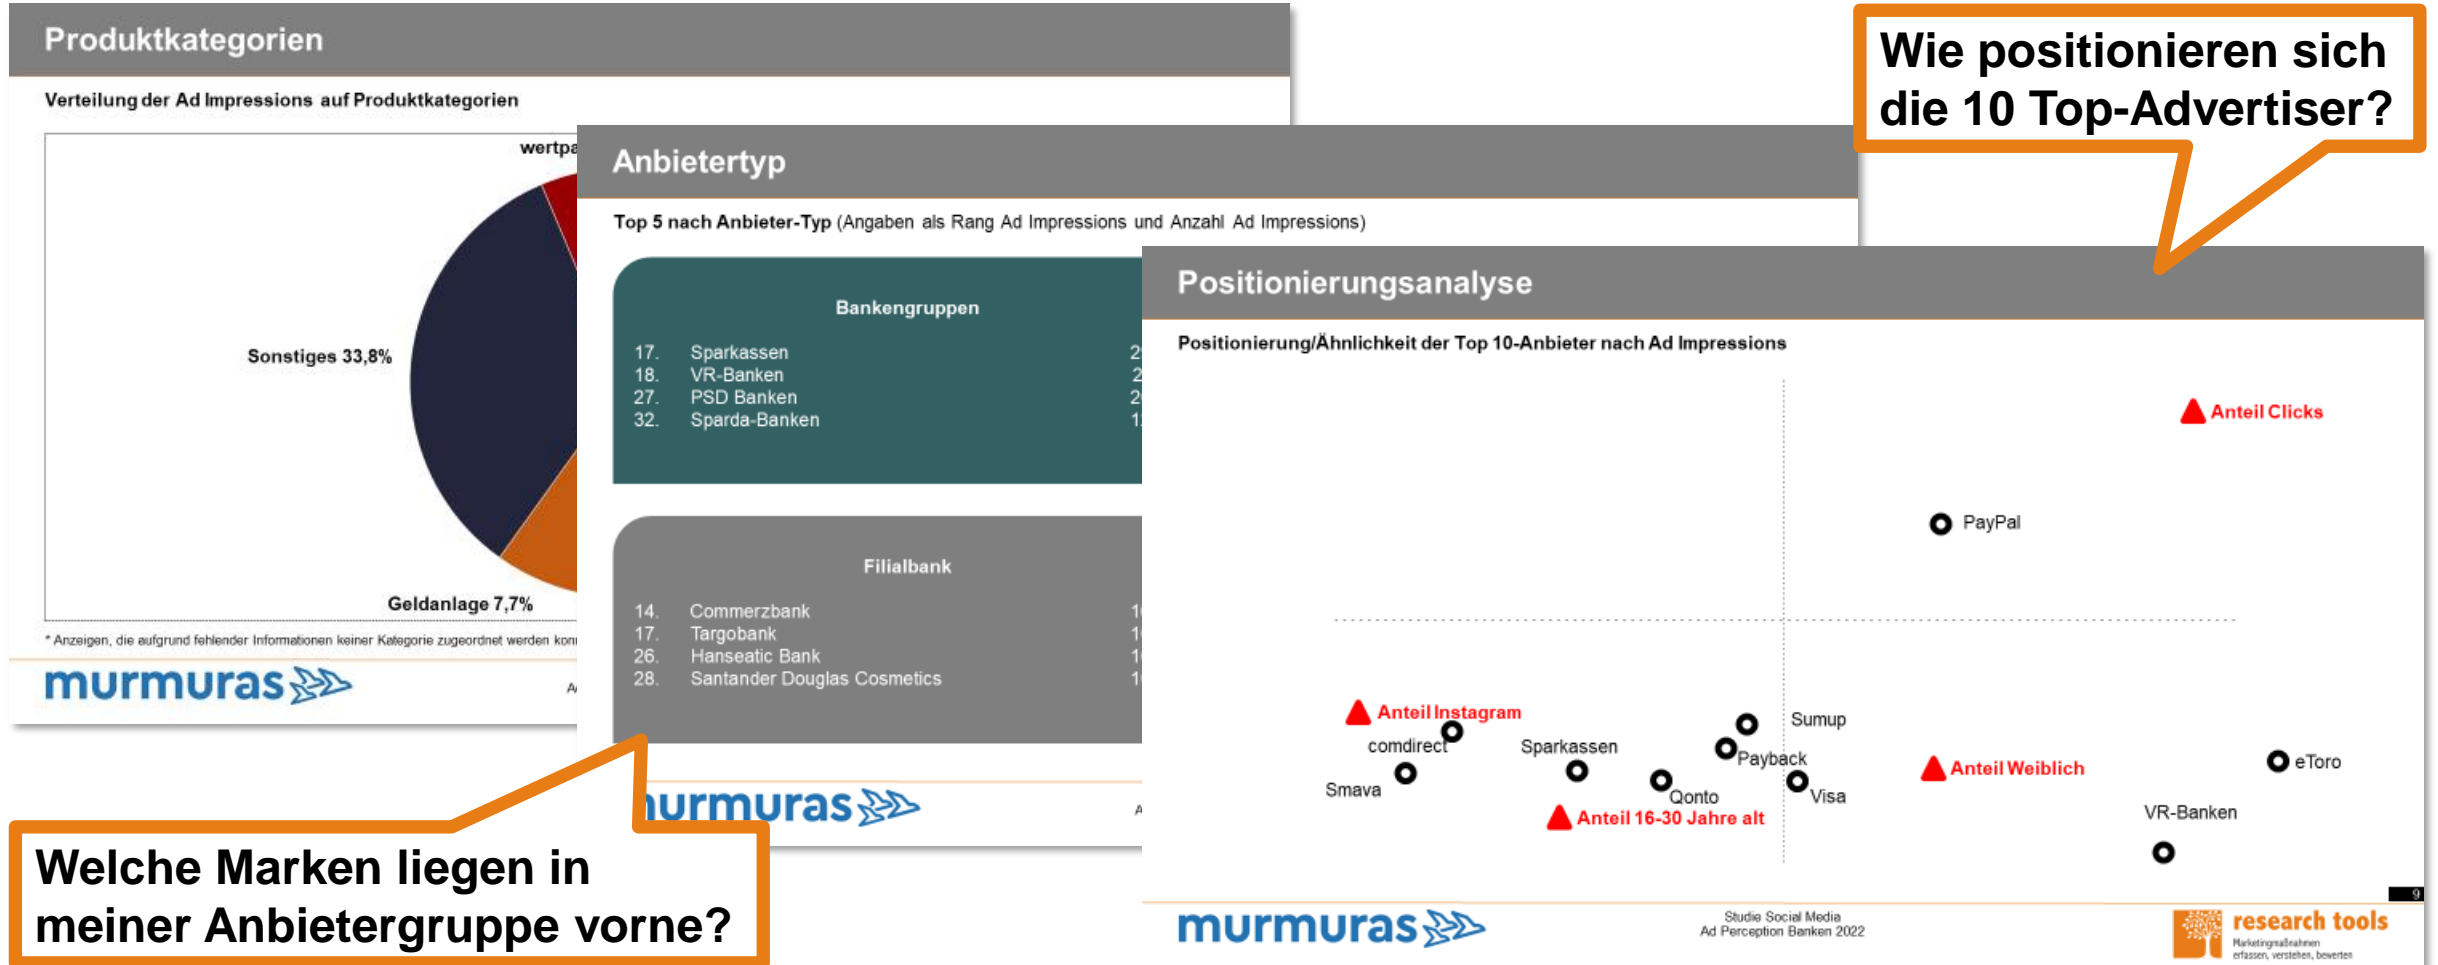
Produktkategorien

Verteilung der Ad Impressions auf Produktkategorien

wertpa

Sonstiges 33,8%

Geldanlage 7,7%

* Anzeigen, die aufgrund fehlender Informationen keiner Kategorie zugeordnet werden kon

murmuras

A

Anbietertyp

Top 5 nach Anbieter-Typ (Angaben als Rang Ad Impressions und Anzahl Ad Impressions)

Bankengruppen

17. Sparkassen 2
18. VR-Banken 2
27. PSD Banken 2
32. Sparda-Banken 1

Filialbank

14. Commerzbank 1
17. Targobank 1
26. Hanseatic Bank 1
28. Santander Douglas Cosmetics 1

murmuras

A

Wie positionieren sich die 10 Top-Advertiser?

Positionierungsanalyse

Positionierung/Ähnlichkeit der Top 10-Anbieter nach Ad Impressions

Anteil Clicks

PayPal

Anteil Instagram

comdirect

Sparkassen

Sumup

Payback

Smava

Qonto

Visa

Anteil Weiblich

eToro

Anteil 16-30 Jahre alt

VR-Banken

9

murmuras

Studie Social Media
Ad Perception Banken 2022

research tools
Marketingmaßnahmen erfassen, verstehen, bewerten

Welche Marken liegen in meiner Anbietergruppe vorne?